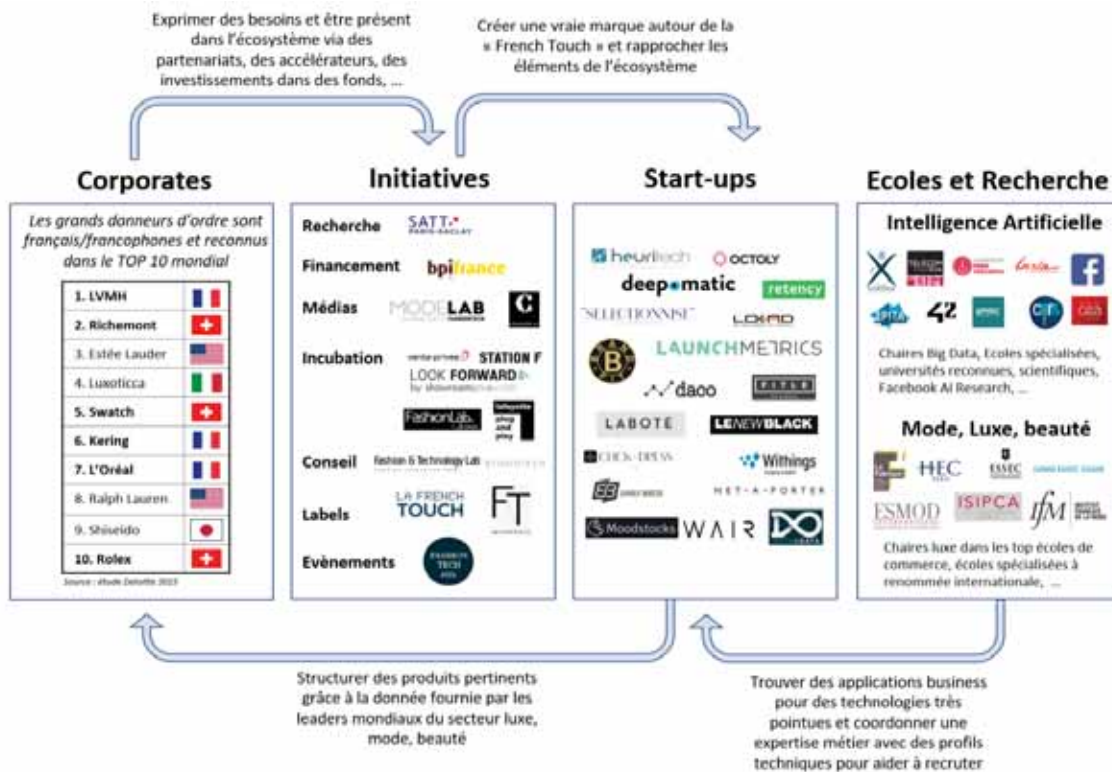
Exprimer des besoins et être présent dans l'écosystème via des partenariats, des accélérateurs, des investissements dans des fonds, ...

Créer une vraie marque autour de la « French Touch » et rapprocher les éléments de l'écosystème

Corporates

Les grands donneurs d'ordre sont français/francophones et reconnus dans le TOP 10 mondial

1. LVMH
2. Richemont
3. Estée Lauder
4. Luxoticca
5. Swatch
6. Kering
7. L'Oréal
8. Ralph Lauren
9. Shiseido
10. Rolex

Source : étude Deloitte 2015

Initiatives

Recherche SATT PARIS-SACLAY
Financement bpifrance
Médias MODELAB
Incubation STATION F LOOK FORWARD FashionLab
Conseil Fashion & Technology Lab
Labels LA FRENCH TOUCH FT
Evènements FASHION TECH

Start-ups

heuritech OCTOLY deepomatic retency SELECTIONNIST LAUNCHMETRICS daoo LABOTÉ LENEWBLACK Withings NET-A-PORTER Moodstocks WAIR

Ecoles et Recherche

Intelligence Artificielle

42

Chaires Big Data, Ecoles spécialisées, universités reconnues, scientifiques, Facebook AI Research, ...

Mode, Luxe, beauté

HEC ESSEC ESMOD ISIPCA IFM

Chaires luxe dans les top écoles de commerce, écoles spécialisées à renommée internationale, ...

Structurer des produits pertinents grâce à la donnée fournie par les leaders mondiaux du secteur luxe, mode, beauté

Trouver des applications business pour des technologies très pointues et coordonner une expertise métier avec des profils techniques pour aider à recruter